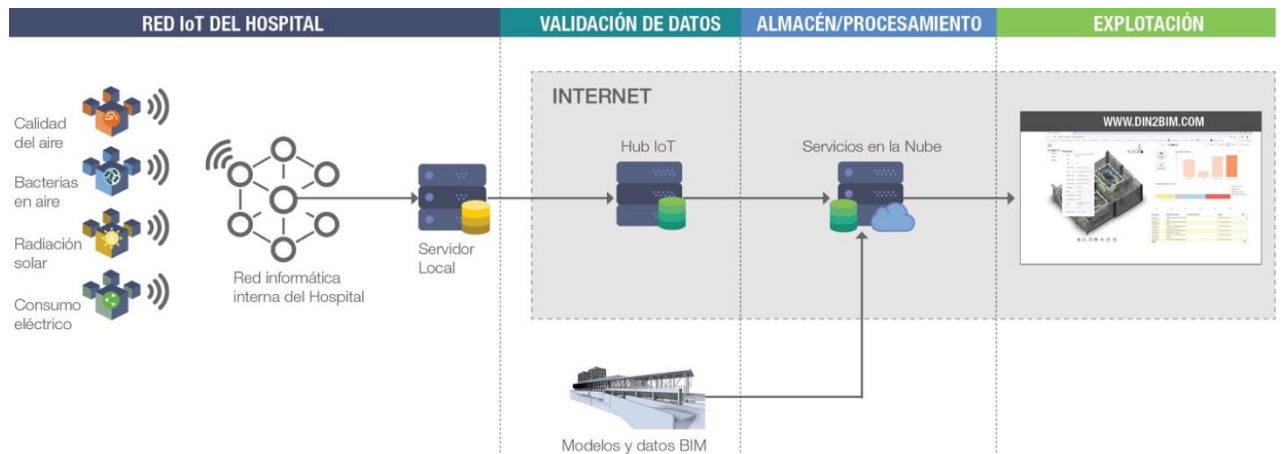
RED IoT DEL HOSPITAL

VALIDACIÓN DE DATOS

ALMACÉN/PROCESAMIENTO

EXPLOTACIÓN

Calidad del aire

Bacterias en aire

Radiación solar

Consumo eléctrico

Red informática interna del Hospital

Servidor Local

INTERNET

Hub IoT

Servicios en la Nube

WWW.DIN2BIM.COM

Modelos y datos BIM